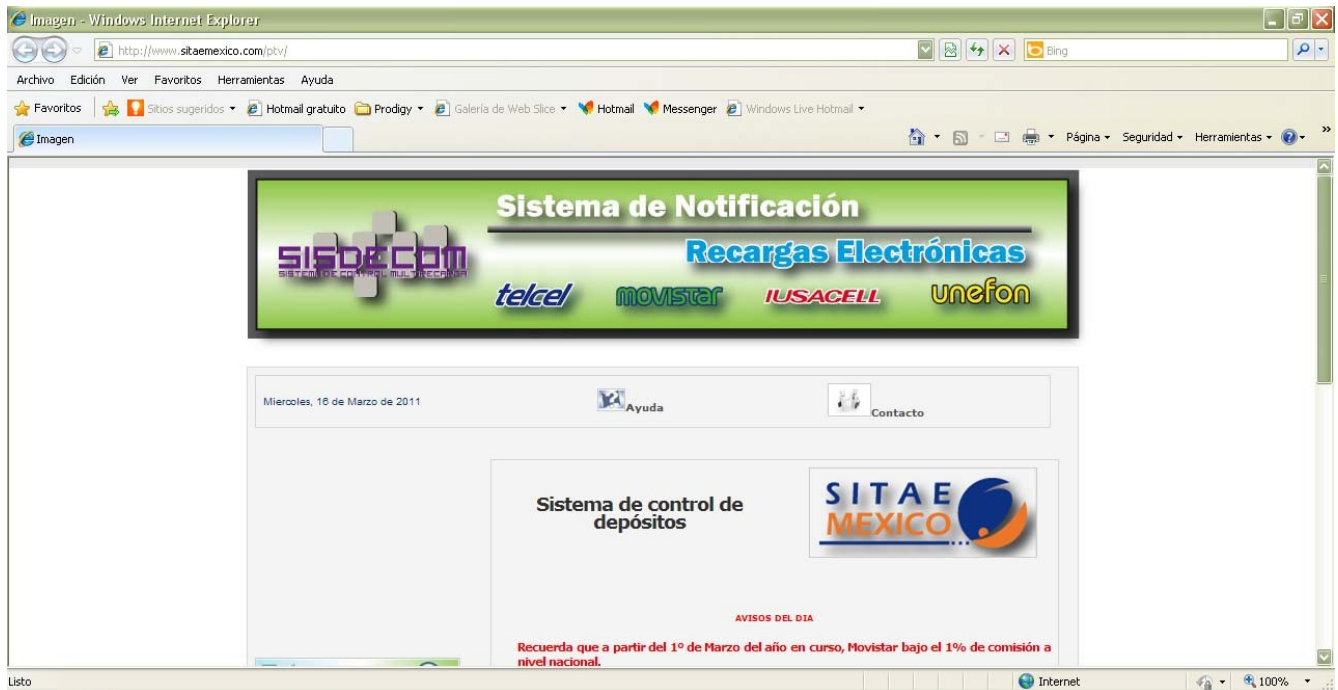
Imagen - Windows Internet Explorer

http://www.sitaemexico.com/ptv/

Bing

Archivo Edición Ver Favoritos Herramientas Ayuda

Favoritos Sitios sugeridos Hotmail gratuito Prodigy Galería de Web Slice Hotmail Messenger Windows Live Hotmail

Imagen

Página Seguridad Herramientas

Sistema de Notificación

SISDECOM
SISTEMA DE CONTROL MULTIRECARGA

Recargas Electrónicas

telcel movistar IUSACELL unefon

Miercoles, 16 de Marzo de 2011

Ayuda

Contacto

Sistema de control de depósitos

SITAE MEXICO

AVISOS DEL DIA

Recuerda que a partir del 1º de Marzo del año en curso, Movistar bajo el 1% de comisión a nivel nacional.

Listo

Internet

100%